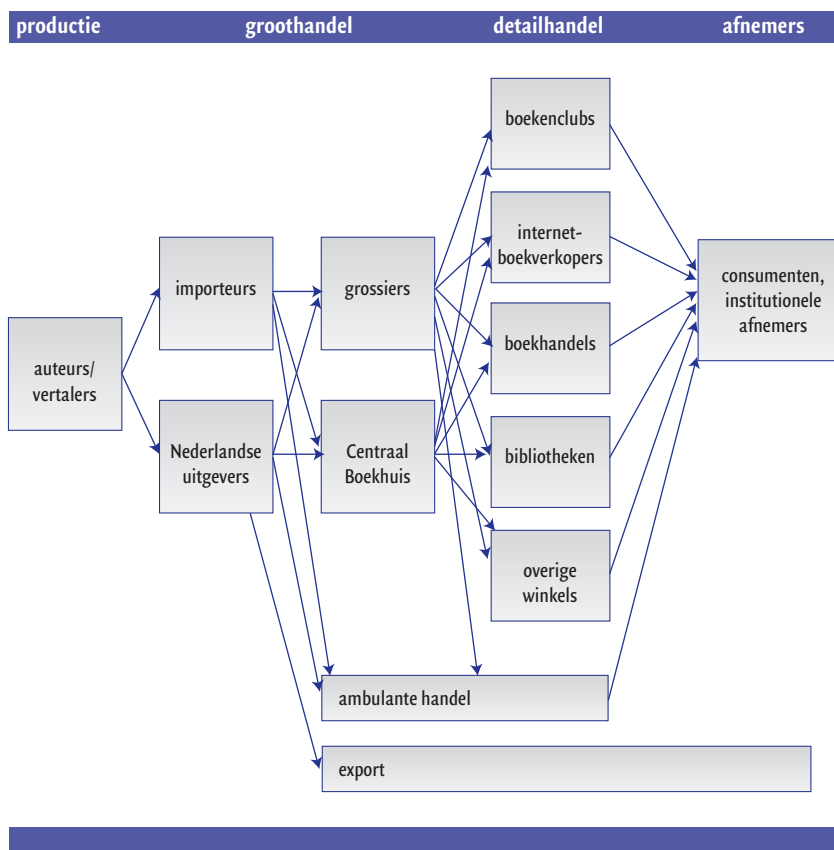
productie groothandel detailhandel afnemers

auteurs/ vertalers

importeurs

Nederlandse uitgevers

grossiers

Centraal Boekhuis

boekenclubs

internet-boekverkopers

boekhandels

bibliotheken

overige winkels

consumenten, institutionele afnemers

ambulante handel

export